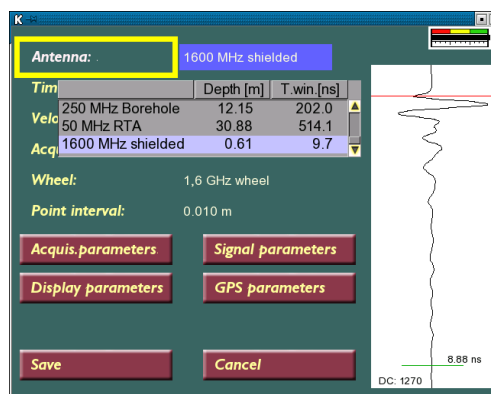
K

Antenna:

1600 MHz shielded

Tim

Velo

Acqu

| | Depth [m] | T.win.[ns] |
|---|---|---|
| 250 MHz Borehole | 12.15 | 202.0 |
| 50 MHz RTA | 30.88 | 514.1 |
| 1600 MHz shielded | 0.61 | 9.7 |

Wheel: 1,6 GHz wheel

Point interval: 0.010 m

Acquis.parameters

Signal parameters

Display parameters

GPS parameters

Save

Cancel

8.88 ns

DC: 1270